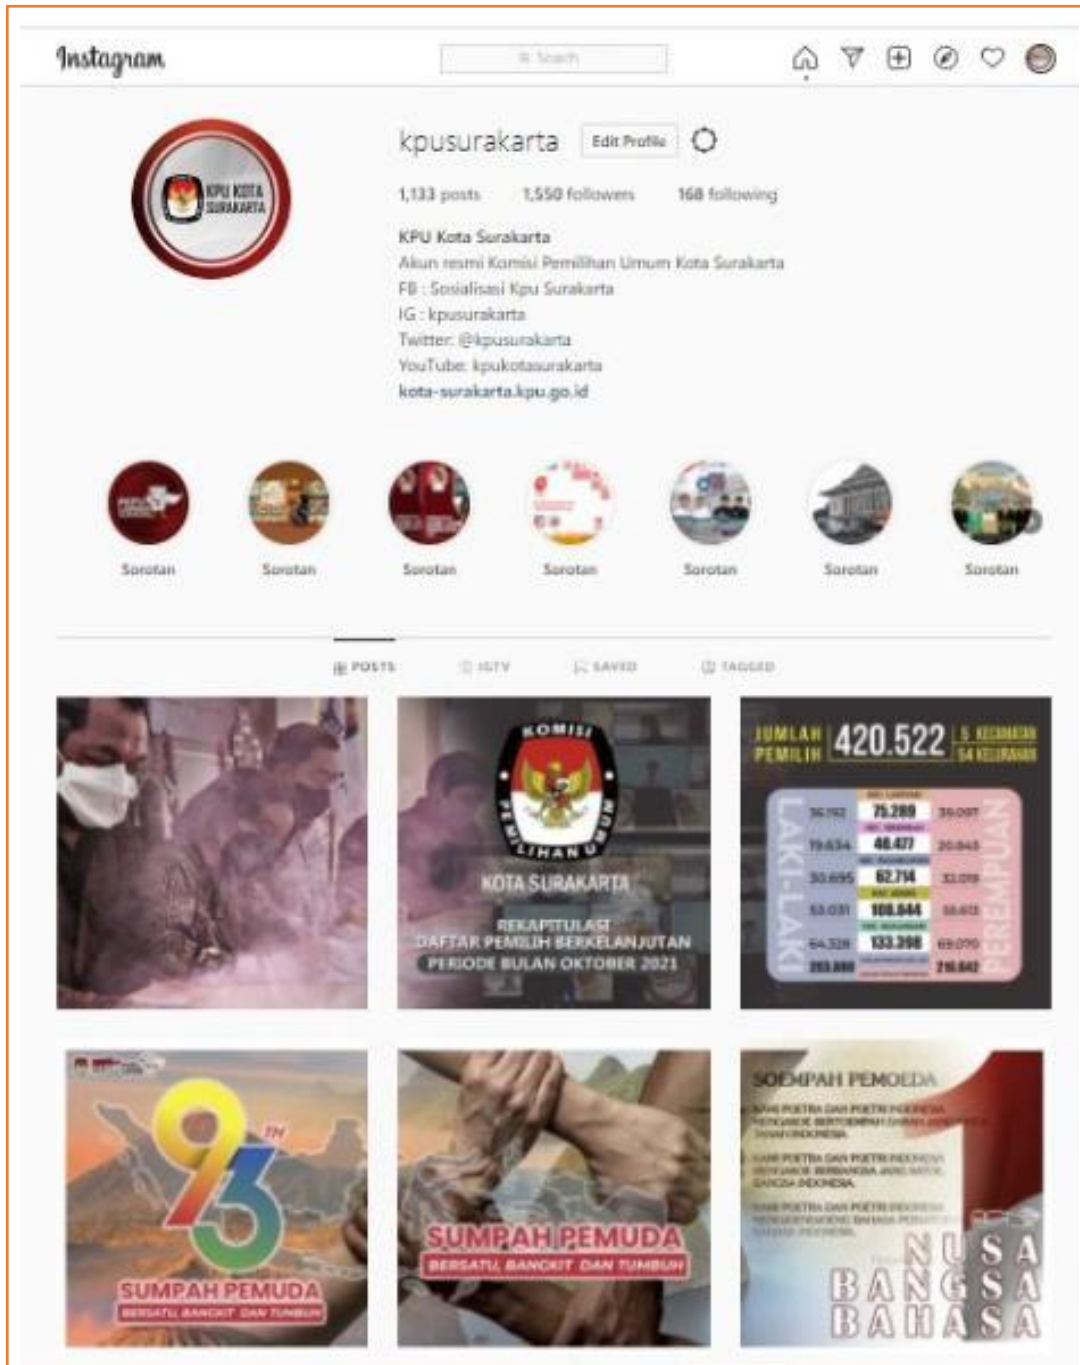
Instagram

Search

kpusurakarta Edit Profile

1,133 posts 1,550 followers 168 following

KPU Kota Surakarta
Akun resmi Komisi Pemilihan Umum Kota Surakarta
FB : Sosialisasi Kpu Surakarta
IG : kpusurakarta
Twitter: @kpusurakarta
YouTube: kpukotasurakarta
kota-surakarta.kpu.go.id

Sorotan Sorotan Sorotan Sorotan Sorotan Sorotan Sorotan

POSTS IGTV SAVED TAGGED

KOMISI PEMILIHAN UMUM
KOTA SURAKARTA
REKAPITULASI DAFTAR PEMILIH BERKELANJUTAN PERIODE BULAN OKTOBER 2021

JUMLAH PEMILIH 420.522 5 KECAMATAN 54 KELURAHAN
LAKI-LAKI PEREMPUAN
| 36.192 | 75.289 | 39.097 |
|---|---|---|
| 19.634 | 40.477 | 20.843 |
| 30.695 | 62.714 | 32.019 |
| 53.031 | 108.644 | 55.613 |
| 64.328 | 133.398 | 69.070 |
| 203.880 | | 216.642 |

93TH
SUMPAH PEMUDA
BERSATU, BANGKIT DAN TUMBUH

SUMPAH PEMUDA
BERSATU, BANGKIT DAN TUMBUH

SOEMPAH PEMOEDA
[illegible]
NUSA
BANGSA
BAHASA